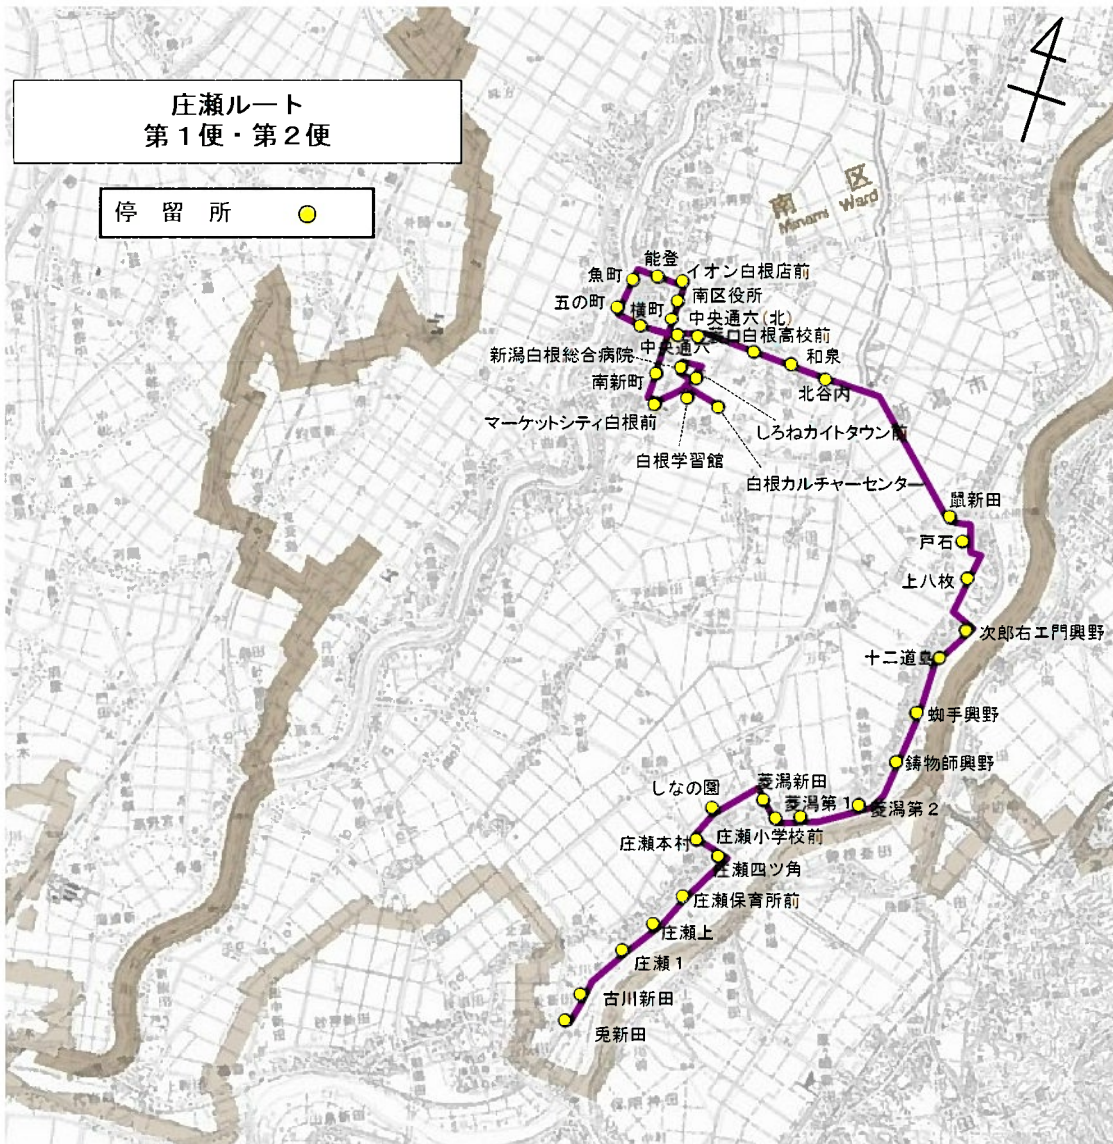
庄瀬ルート
第１便・第２便

停　留　所

南区
Minami Ward

能登
魚町
イオン白根店前
五の町
南区役所
横町
中央通六(北)
［illegible］口白根高校前
新潟白根総合病院
中央通六
和泉
南新町
北谷内
マーケットシティ白根前
しろねカイトタウン前
白根学習館
白根カルチャーセンター
鼠新田
戸石
上八枚
次郎右エ門興野
十二道島
蜘手興野
鋳物師興野
菱潟新田
しなの園
菱潟第１
菱潟第２
庄瀬本村
庄瀬小学校前
庄瀬四ツ角
庄瀬保育所前
庄瀬上
庄瀬１
古川新田
兎新田